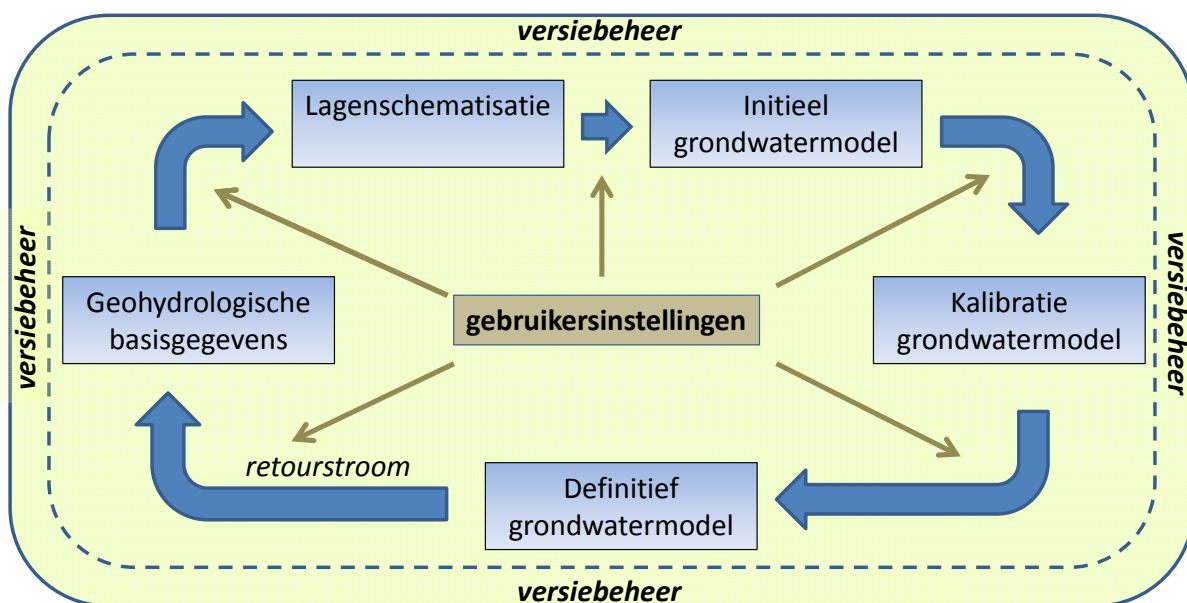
versiebeheer

Lagenschematisatie

Initieel grondwatermodel

versiebeheer

Geohydrologische basisgegevens

gebruikersinstellingen

versiebeheer

Kalibratie grondwatermodel

retourstroom

Definitief grondwatermodel

versiebeheer